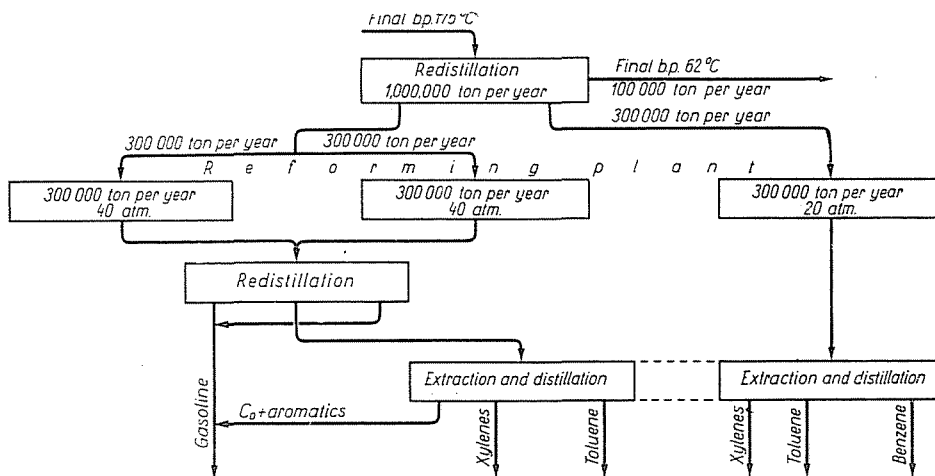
Final bp.175°C

Redistillation
1,000,000 ton per year

Final b.p. 62 °C
100 000 ton per year

300 000 ton per year

300 000 ton per year

300 000 ton per year

R e f o r m i n g p l a n t

300 000 ton per year
40 atm.

300 000 ton per year
40 atm.

300 000 ton per year
20 atm.

Redistillation

Extraction and distillation

Extraction and distillation

$C_9$+aromatics

Gasoline

Xylenes

Toluene

Xylenes

Toluene

Benzene